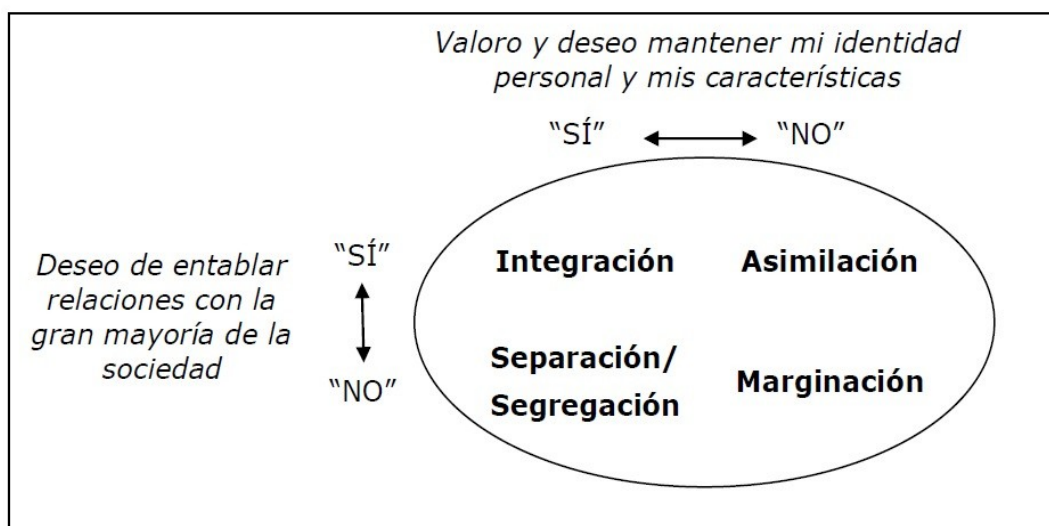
Valoro y deseo mantener mi identidad personal y mis características

"SÍ" "NO"

Deseo de entablar relaciones con la gran mayoría de la sociedad

"SÍ"

"NO"

Integración

Asimilación

Separación/ Segregación

Marginación